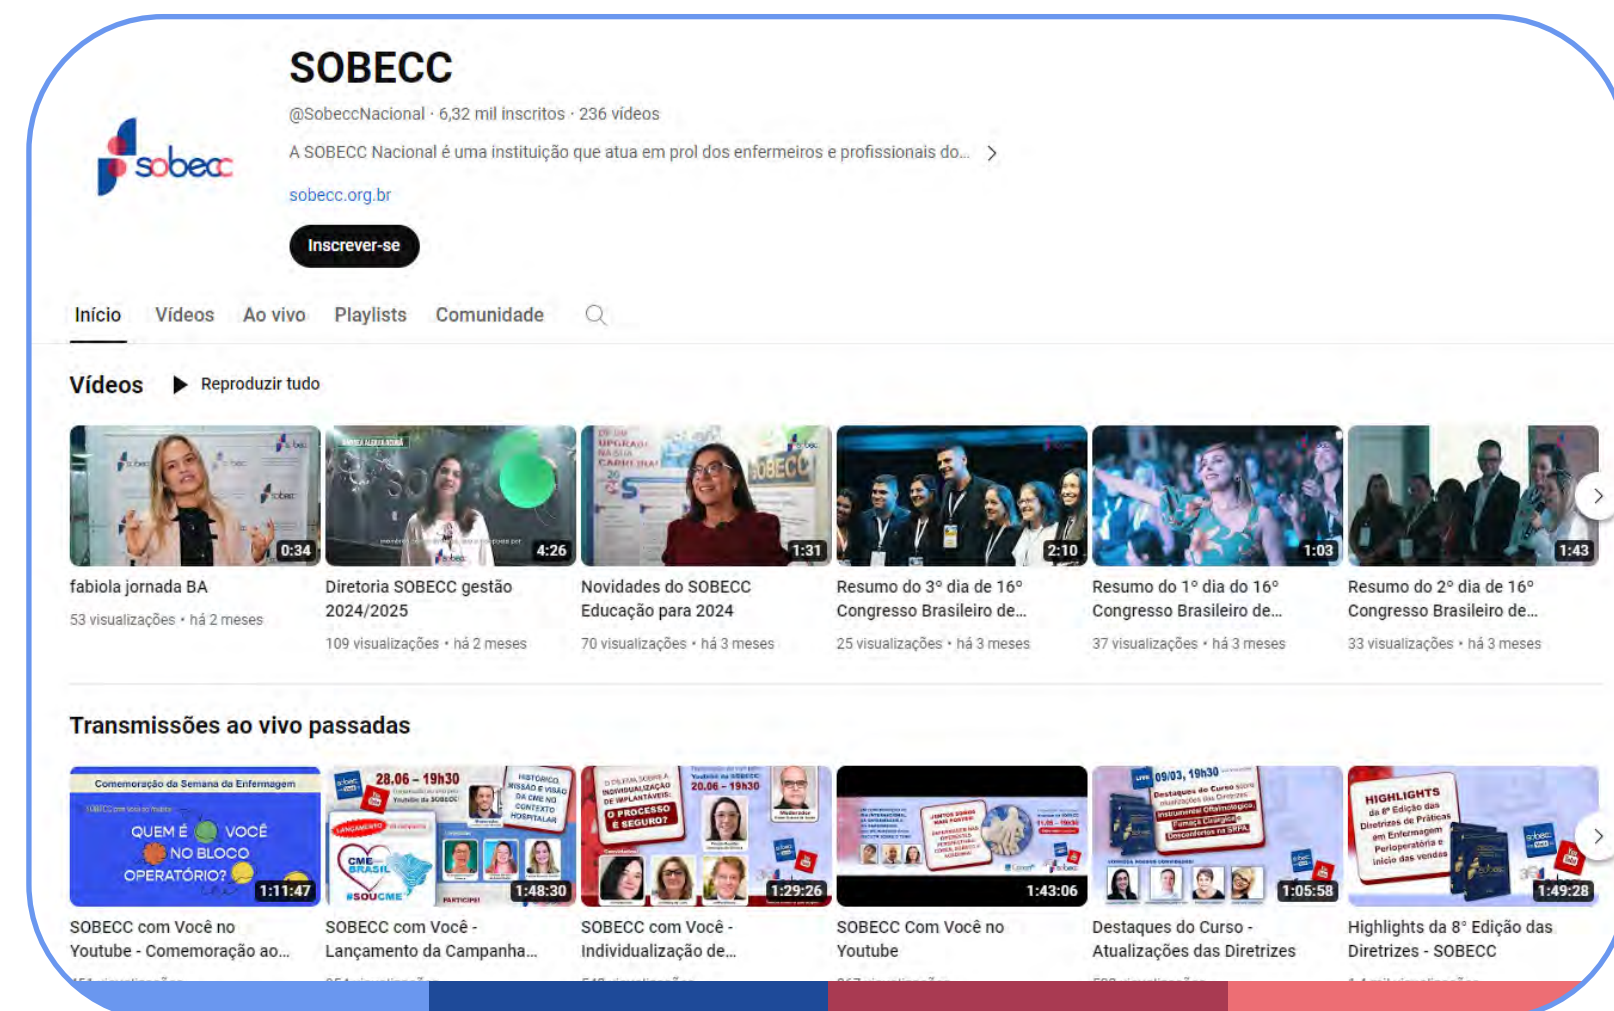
SOBECC

@SobeccNacional · 6,32 mil inscritos · 236 vídeos

A SOBECC Nacional é uma instituição que atua em prol dos enfermeiros e profissionais do...

sobecc.org.br

Inscrever-se

Início Vídeos Ao vivo Playlists Comunidade

Vídeos ▶ Reproduzir tudo

0:34
fabiola jornada BA
53 visualizações • há 2 meses

4:26
Diretoria SOBECC gestão 2024/2025
109 visualizações • há 2 meses

1:31
Novidades do SOBECC Educação para 2024
70 visualizações • há 3 meses

2:10
Resumo do 3° dia de 16° Congresso Brasileiro de...
25 visualizações • há 3 meses

1:03
Resumo do 1° dia do 16° Congresso Brasileiro de...
37 visualizações • há 3 meses

1:43
Resumo do 2° dia de 16° Congresso Brasileiro de...
33 visualizações • há 3 meses

Transmissões ao vivo passadas

Comemoração da Semana da Enfermagem
QUEM É VOCÊ NO BLOCO OPERATÓRIO?
1:11:47
SOBECC com Você no Youtube - Comemoração ao...

28.06 – 19h30
1:48:30
SOBECC com Você - Lançamento da Campanha...

20.06 – 19h30
O PROCESSO É SEGURO?
1:29:26
SOBECC com Você - Individualização de...

1:43:06
SOBECC Com Você no Youtube

09/03, 19h30
1:05:58
Destaques do Curso - Atualizações das Diretrizes

HIGHLIGHTS
1:49:28
Highlights da 8° Edição das Diretrizes - SOBECC